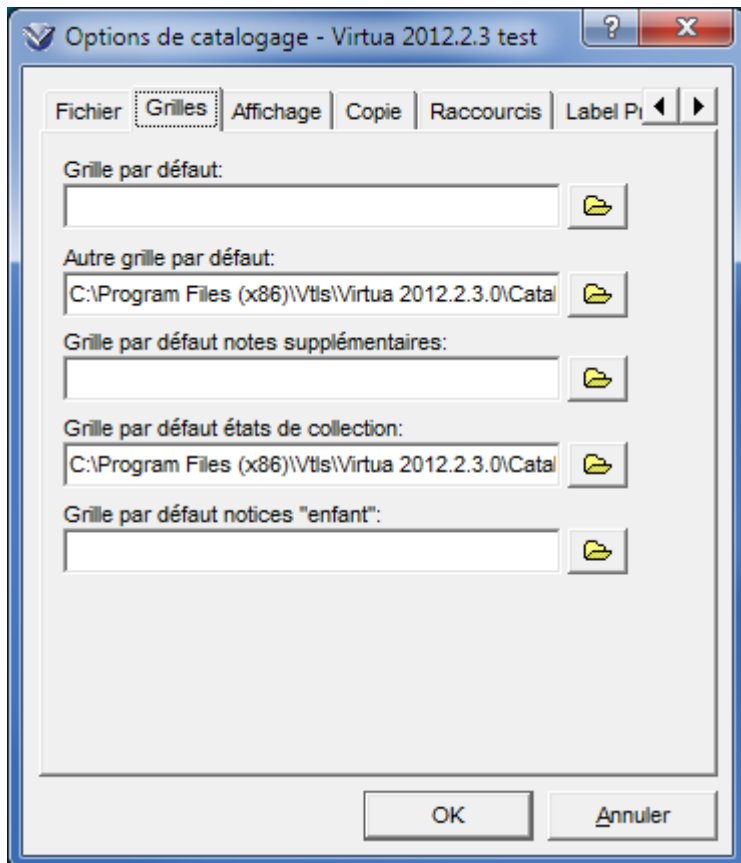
Options de catalogage - Virtua 2012.2.3 test

?

X

Fichier

Grilles

Affichage

Copie

Raccourcis

Label Pr

Grille par défaut:

Autre grille par défaut:

C:\Program Files (x86)\Vtls\Virtua 2012.2.3.0\Catal

Grille par défaut notes supplémentaires:

Grille par défaut états de collection:

C:\Program Files (x86)\Vtls\Virtua 2012.2.3.0\Catal

Grille par défaut notices "enfant":

OK

Annuler